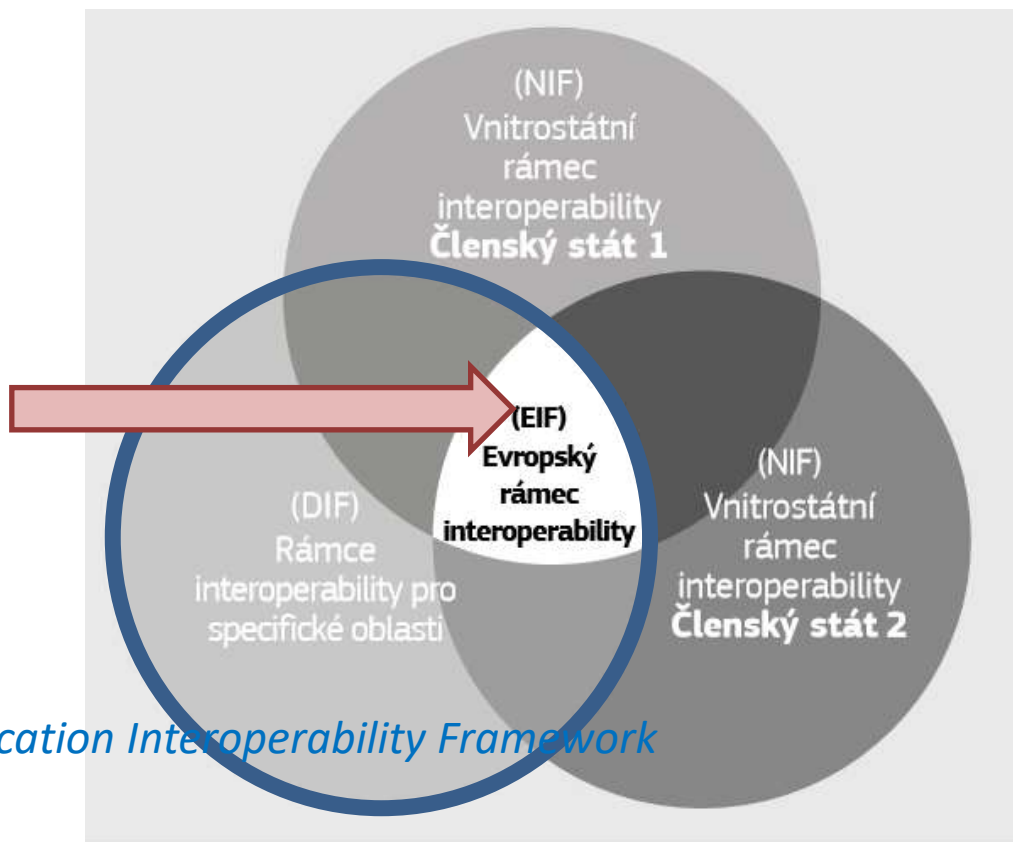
(NIF)
Vnitrostátní rámec interoperability
Členský stát 1

(EIF)
Evropský rámec interoperability

(DIF)
Rámce interoperability pro specifické oblasti

(NIF)
Vnitrostátní rámec interoperability
Členský stát 2

cation Interoperability Framework